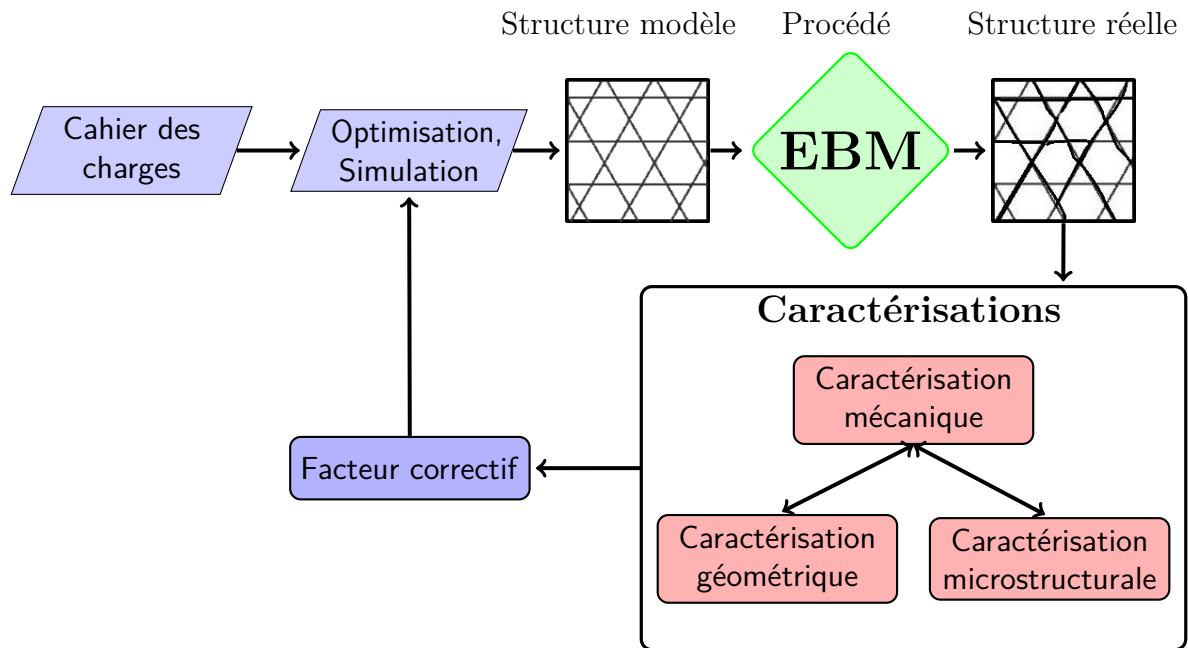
Structure modèle

Procédé

Structure réelle

Cahier des charges

Optimisation, Simulation

EBM

Caractérisations

Caractérisation mécanique

Caractérisation géométrique

Caractérisation microstructurale

Facteur correctif